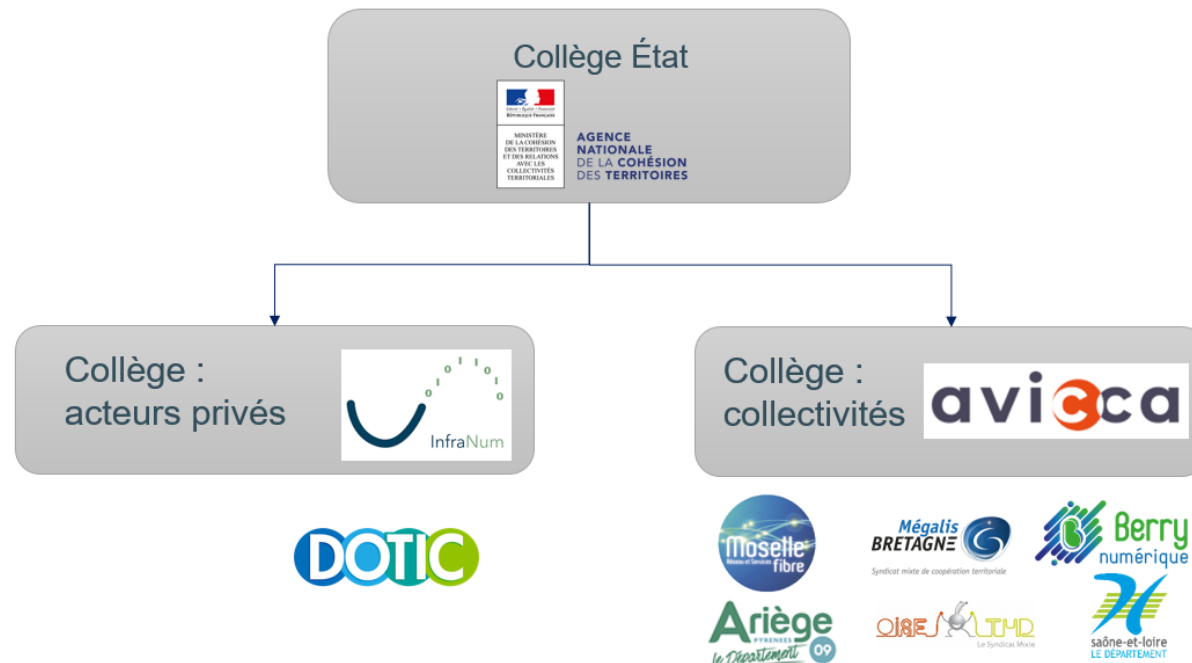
Collège État

Liberté • Égalité • Fraternité
RÉPUBLIQUE FRANÇAISE

MINISTÈRE DE LA COHÉSION DES TERRITOIRES ET DES RELATIONS AVEC LES COLLECTIVITÉS TERRITORIALES

AGENCE NATIONALE DE LA COHÉSION DES TERRITOIRES

Collège : acteurs privés

0 1 0 1 1 0 0

InfraNum

Collège : collectivités

avicca

DOTIC

Moselle fibre
Réseau et Services

Mégalis BRETAGNE
Syndicat mixte de coopération territoriale

Berry numérique

Ariège PYRÉNÉES
le Département 09

OISE THD
Le Syndicat Mixte

saône-et-loire
LE DÉPARTEMENT